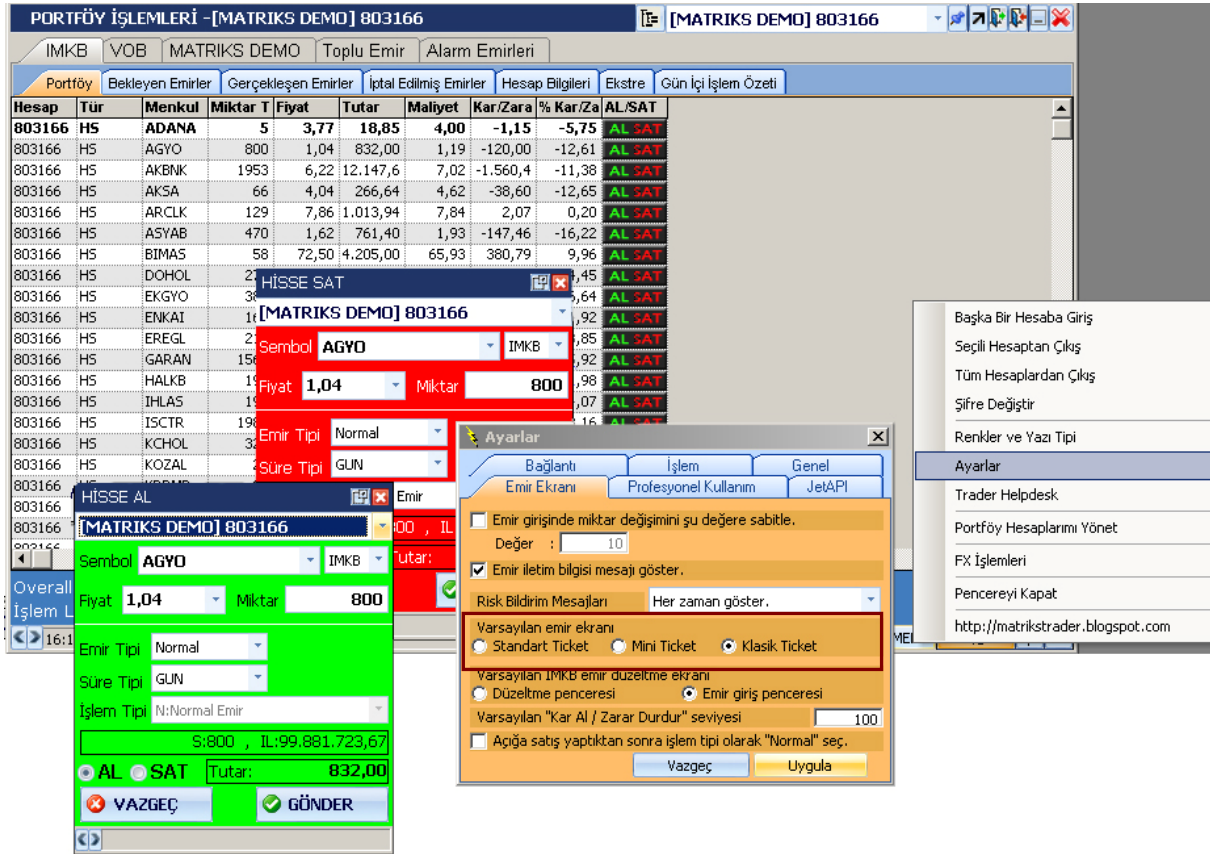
PORTFÖY İŞLEMLERİ -[MATRIKS DEMO] 803166

[MATRIKS DEMO] 803166

IMKB | VOB | MATRIKS DEMO | Toplu Emir | Alarm Emirleri

Portföy | Bekleyen Emirler | Gerçekleşen Emirler | İptal Edilmiş Emirler | Hesap Bilgileri | Ekstre | Gün İçi İşlem Özeti

| Hesap | Tür | Menkul | Miktar T | Fiyat | Tutar | Maliyet | Kar/Zara | % Kar/Za | AL/SAT |
|---|---|---|---|---|---|---|---|---|---|
| 803166 | HS | ADANA | 5 | 3,77 | 18,85 | 4,00 | -1,15 | -5,75 | AL SAT |
| 803166 | HS | AGYO | 800 | 1,04 | 832,00 | 1,19 | -120,00 | -12,61 | AL SAT |
| 803166 | HS | AKBNK | 1953 | 6,22 | 12.147,6 | 7,02 | -1.560,4 | -11,38 | AL SAT |
| 803166 | HS | AKSA | 66 | 4,04 | 266,64 | 4,62 | -38,60 | -12,65 | AL SAT |
| 803166 | HS | ARCLK | 129 | 7,86 | 1.013,94 | 7,84 | 2,07 | 0,20 | AL SAT |
| 803166 | HS | ASYAB | 470 | 1,62 | 761,40 | 1,93 | -147,46 | -16,22 | AL SAT |
| 803166 | HS | BIMAS | 58 | 72,50 | 4.205,00 | 65,93 | 380,79 | 9,96 | AL SAT |
| 803166 | HS | DOHOL | 2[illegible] | | | | | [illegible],45 | AL SAT |
| 803166 | HS | EKGYO | 3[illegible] | | | | | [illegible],64 | AL SAT |
| 803166 | HS | ENKAI | 1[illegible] | | | | | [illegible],92 | AL SAT |
| 803166 | HS | EREGL | 2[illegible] | | | | | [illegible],85 | AL SAT |
| 803166 | HS | GARAN | 15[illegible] | | | | | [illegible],92 | AL SAT |
| 803166 | HS | HALKB | 1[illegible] | | | | | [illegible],98 | AL SAT |
| 803166 | HS | IHLAS | 1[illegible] | | | | | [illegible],07 | AL SAT |
| 803166 | HS | ISCTR | 19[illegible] | | | | | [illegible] | |
| 803166 | HS | KCHOL | 3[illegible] | | | | | | |
| 803166 | HS | KOZAL | | | | | | | |

Overall
İşlem L
16:1

HİSSE SAT
[MATRIKS DEMO] 803166
Sembol AGYO IMKB
Fiyat 1,04 Miktar 800
Emir Tipi Normal
Süre Tipi GUN
Emir
00 , IL
Tutar:

HİSSE AL
[MATRIKS DEMO] 803166
Sembol AGYO IMKB
Fiyat 1,04 Miktar 800
Emir Tipi Normal
Süre Tipi GUN
İşlem Tipi N:Normal Emir
S:800 , IL:99.881.723,67
AL SAT Tutar: 832,00
VAZGEÇ GÖNDER

Ayarlar
Bağlantı | İşlem | Genel
Emir Ekranı | Profesyonel Kullanım | JetAPI
Emir girişinde miktar değişimini şu değere sabitle.
Değer : 10
Emir iletim bilgisi mesajı göster.
Risk Bildirim Mesajları Her zaman göster.
Varsayılan emir ekranı
Standart Ticket Mini Ticket Klasik Ticket
Varsayılan IMKB emir düzeltme ekranı
Düzeltme penceresi Emir giriş penceresi
Varsayılan "Kar Al / Zarar Durdur" seviyesi 100
Açığa satış yaptıktan sonra işlem tipi olarak "Normal" seç.
Vazgeç Uygula

Başka Bir Hesaba Giriş
Seçili Hesaptan Çıkış
Tüm Hesaplardan Çıkış
Şifre Değiştir
Renkler ve Yazı Tipi
Ayarlar
Trader Helpdesk
Portföy Hesaplarımı Yönet
FX İşlemleri
Pencereyi Kapat
http://matrikstrader.blogspot.com